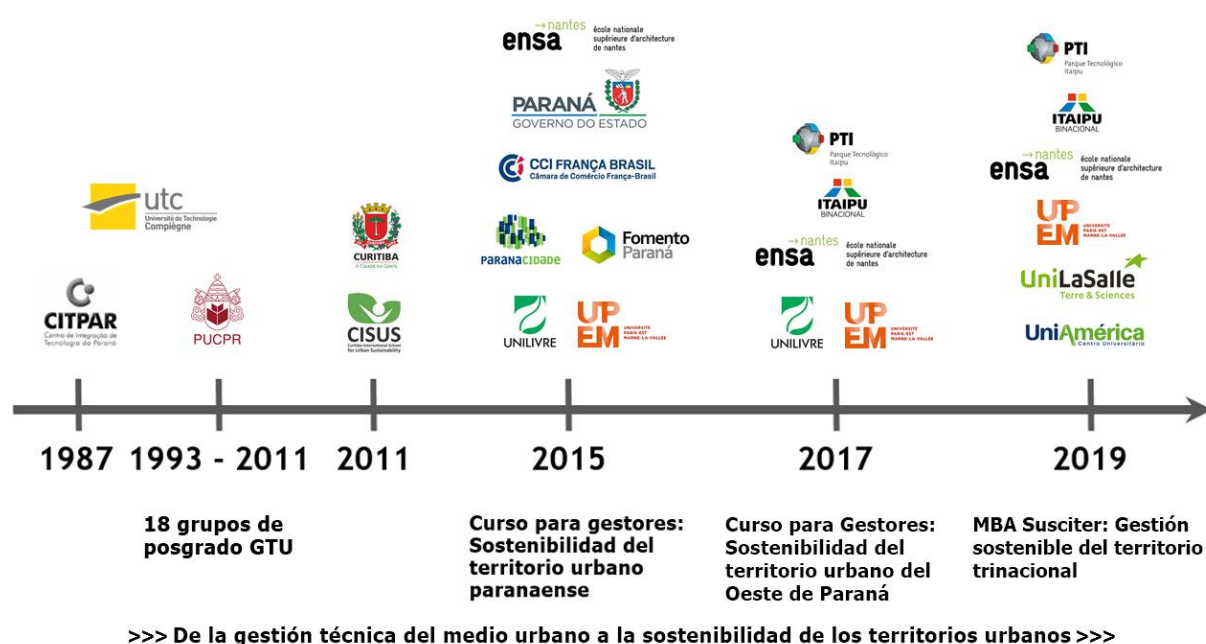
→nantes
ensa école nationale supérieure d'architecture de nantes

PARANÁ
GOVERNO DO ESTADO

CCI FRANÇA BRASIL
Câmara de Comércio França-Brasil

PARANACIDADE

Fomento Paraná

UNILIVRE

UP EM UNIVERSITÉ PARIS-EST MARNE-LA-VALLÉE

utc
Université de Technologie Compiègne

CITPAR
Centro de Integração de Tecnologia do Paraná

PUCPR

CURITIBA

CISUS

PTI
Parque Tecnológico Itaipu

ITAIPU
BINACIONAL

→nantes
ensa école nationale supérieure d'architecture de nantes

UNILIVRE

UP EM UNIVERSITÉ PARIS-EST MARNE-LA-VALLÉE

PTI
Parque Tecnológico Itaipu

ITAIPU
BINACIONAL

→nantes
ensa école nationale supérieure d'architecture de nantes

UP EM UNIVERSITÉ PARIS-EST MARNE-LA-VALLÉE

UniLaSalle
Terre & Sciences

UniAmérica
Centro Universitário

1987 1993 - 2011 2011 2015 2017 2019

18 grupos de posgrado GTU

Curso para gestores: Sostenibilidad del territorio urbano paranaense

Curso para Gestores: Sostenibilidad del territorio urbano del Oeste de Paraná

MBA Susciter: Gestión sostenible del territorio trinacional

>>> De la gestión técnica del medio urbano a la sostenibilidad de los territorios urbanos >>>